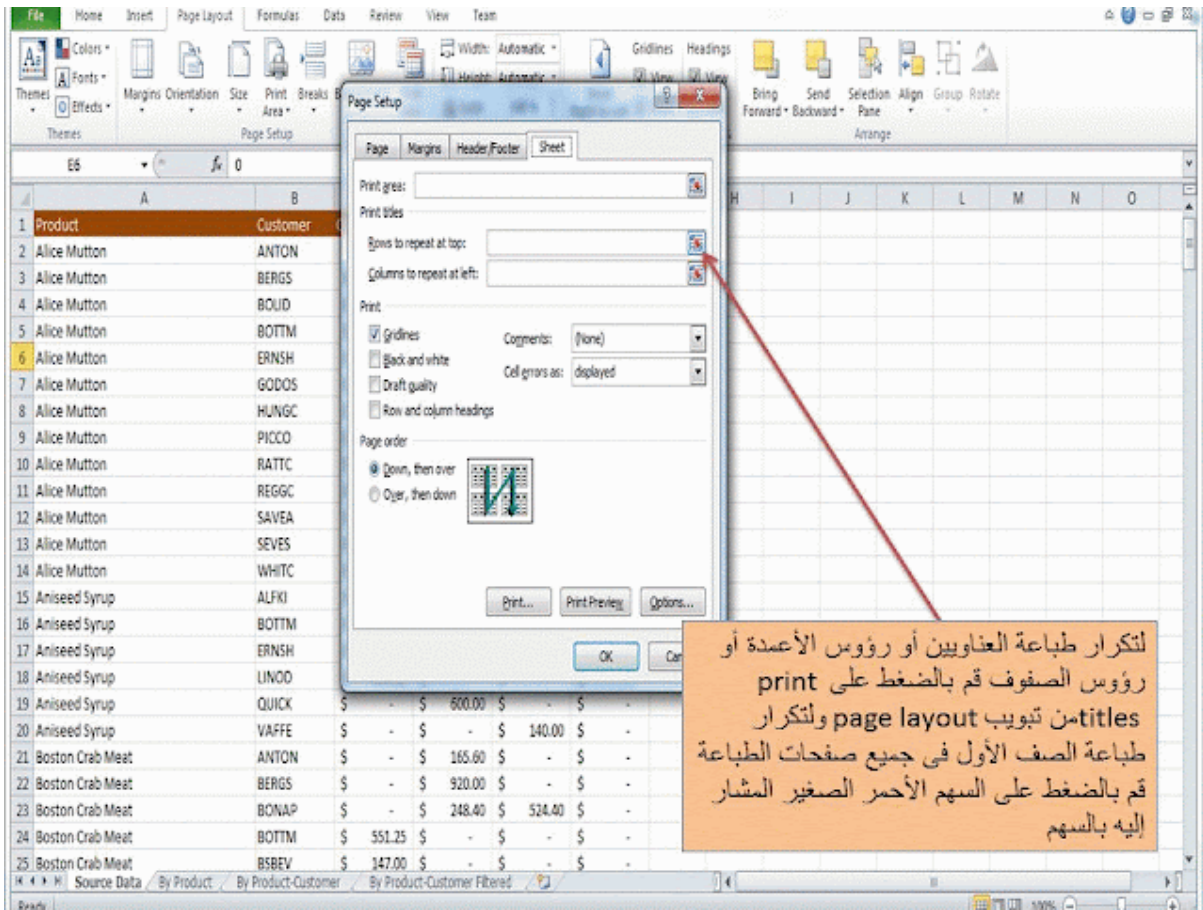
File Home Insert Page Layout Formulas Data Review View Team

Themes Colors Fonts Effects Margins Orientation Size Print Area Breaks Width: Automatic Height: Automatic Gridlines View Headings View Bring Forward Send Backward Selection Pane Align Group Rotate

Themes Page Setup Arrange

E6 $f_x$ 0

Page Setup

Page Margins Header/Footer Sheet

Print area:
Print titles
Rows to repeat at top:
Columns to repeat at left:
Print
Gridlines
Black and white
Draft quality
Row and column headings
Comments: (None)
Cell errors as: displayed
Page order
Down, then over
Over, then down
Print... Print Preview Options...
OK Can

| | A | B |
|---|---|---|
| 1 | Product | Customer |
| 2 | Alice Mutton | ANTON |
| 3 | Alice Mutton | BERGS |
| 4 | Alice Mutton | BOLID |
| 5 | Alice Mutton | BOTTM |
| 6 | Alice Mutton | ERNSH |
| 7 | Alice Mutton | GODOS |
| 8 | Alice Mutton | HUNGC |
| 9 | Alice Mutton | PICCO |
| 10 | Alice Mutton | RATTC |
| 11 | Alice Mutton | REGGC |
| 12 | Alice Mutton | SAVEA |
| 13 | Alice Mutton | SEVES |
| 14 | Alice Mutton | WHITC |
| 15 | Aniseed Syrup | ALFKI |
| 16 | Aniseed Syrup | BOTTM |
| 17 | Aniseed Syrup | ERNSH |
| 18 | Aniseed Syrup | LINOD |
| 19 | Aniseed Syrup | QUICK | $ - $ 600.00 $ - $ - |
| 20 | Aniseed Syrup | VAFFE | $ - $ - $ 140.00 $ - |
| 21 | Boston Crab Meat | ANTON | $ - $ 165.60 $ - $ - |
| 22 | Boston Crab Meat | BERGS | $ - $ 920.00 $ - $ - |
| 23 | Boston Crab Meat | BONAP | $ - $ 248.40 $ 524.40 $ - |
| 24 | Boston Crab Meat | BOTTM | $ 551.25 $ - $ - $ - |
| 25 | Boston Crab Meat | BSBEV | $ 147.00 $ - $ - $ - |

H I J K L M N O

Source Data By Product By Product-Customer By Product-Customer Filtered

Ready 100%

لتكرار طباعة العناويين أو رؤوس الأعمدة أو رؤوس الصفوف قم بالضغط على print titlesمن تبويب page layout ولتكرار طباعة الصف الأول فى جميع صفحات الطباعة قم بالضغط على السهم الأحمر الصغير المشار إليه بالسهم